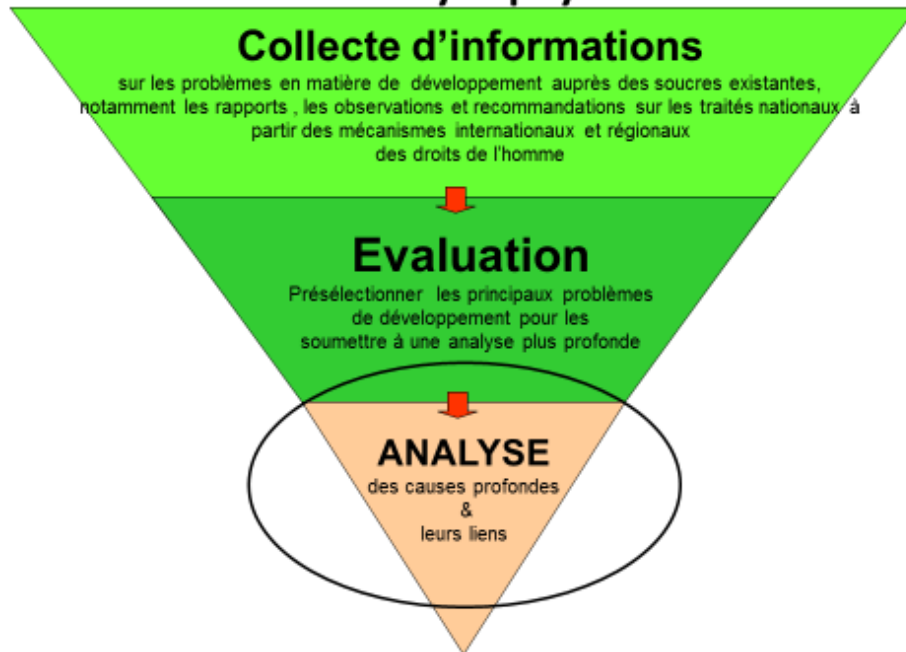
Collecte d'informations

sur les problèmes en matière de développement auprès des soucres existantes, notamment les rapports , les observations et recommandations sur les traités nationaux à partir des mécanismes internationaux et régionaux des droits de l'homme

Evaluation

Présélectionner les principaux problèmes de développement pour les soumettre à une analyse plus profonde

ANALYSE

des causes profondes
&
leurs liens